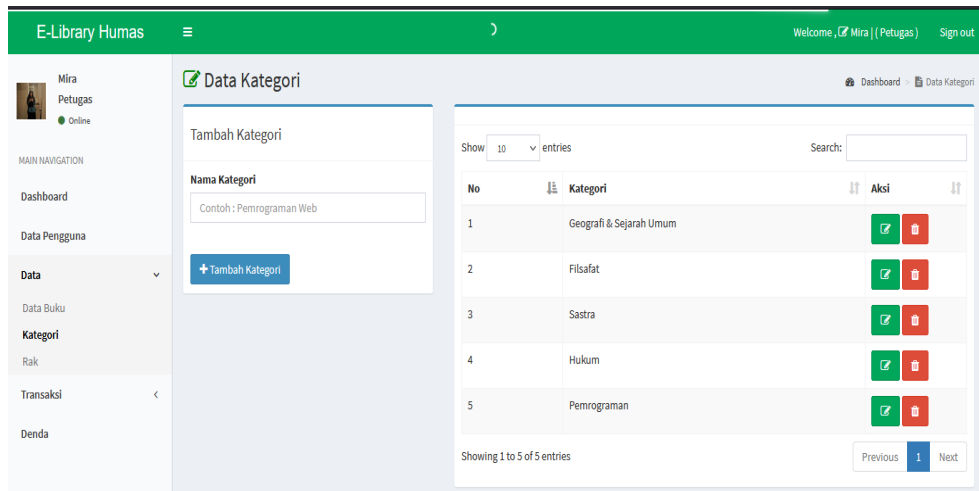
E-Library Humas

≡

Welcome , Mira | ( Petugas )

Sign out

Mira
Petugas
Online

MAIN NAVIGATION

Dashboard

Data Pengguna

Data

Data Buku

Kategori

Rak

Transaksi

Denda

Data Kategori

Dashboard > Data Kategori

Tambah Kategori

Nama Kategori

Contoh : Pemrograman Web

+ Tambah Kategori

Show 10 entries

Search:

| No | Kategori | Aksi |
|---|---|---|
| 1 | Geografi & Sejarah Umum | |
| 2 | Filsafat | |
| 3 | Sastra | |
| 4 | Hukum | |
| 5 | Pemrograman | |

Showing 1 to 5 of 5 entries

Previous 1 Next